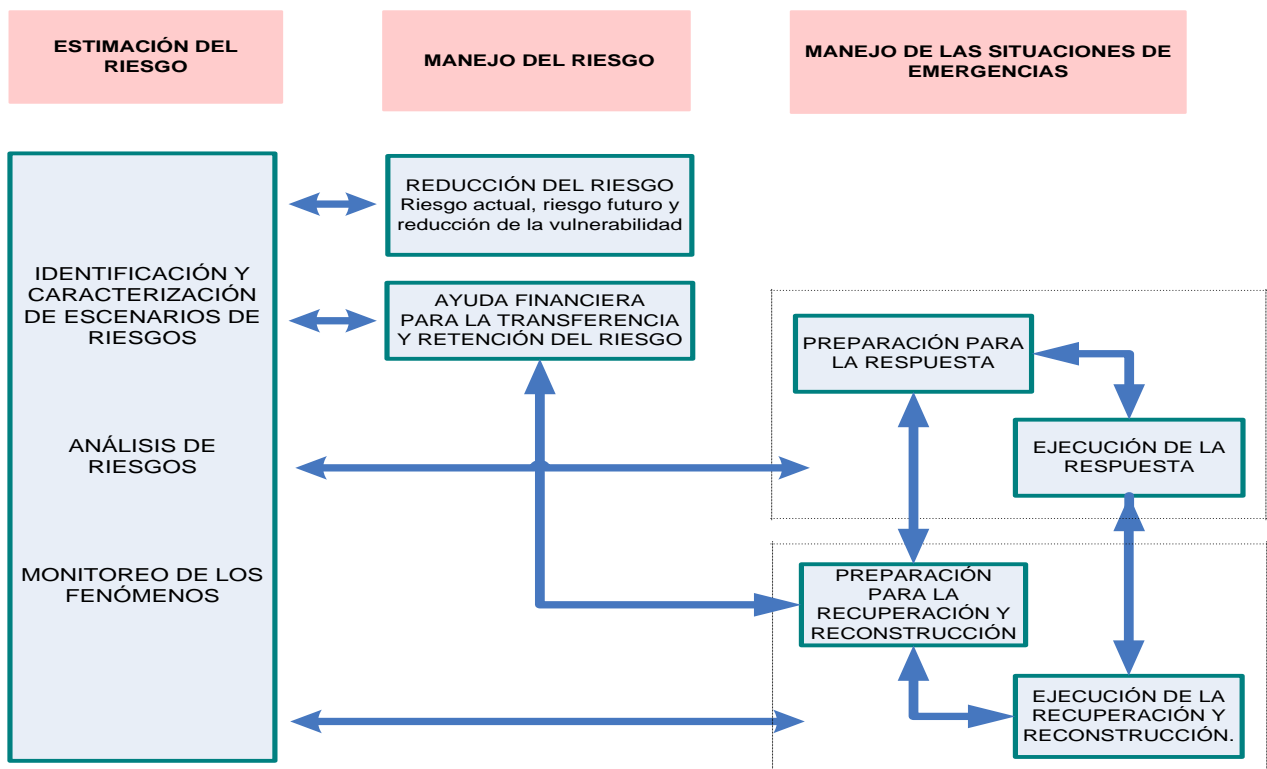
ESTIMACIÓN DEL RIESGO

MANEJO DEL RIESGO

MANEJO DE LAS SITUACIONES DE EMERGENCIAS

IDENTIFICACIÓN Y CARACTERIZACIÓN DE ESCENARIOS DE RIESGOS

ANÁLISIS DE RIESGOS

MONITOREO DE LOS FENÓMENOS

REDUCCIÓN DEL RIESGO
Riesgo actual, riesgo futuro y reducción de la vulnerabilidad

AYUDA FINANCIERA PARA LA TRANSFERENCIA Y RETENCIÓN DEL RIESGO

PREPARACIÓN PARA LA RESPUESTA

EJECUCIÓN DE LA RESPUESTA

PREPARACIÓN PARA LA RECUPERACIÓN Y RECONSTRUCCIÓN

EJECUCIÓN DE LA RECUPERACIÓN Y RECONSTRUCCIÓN.